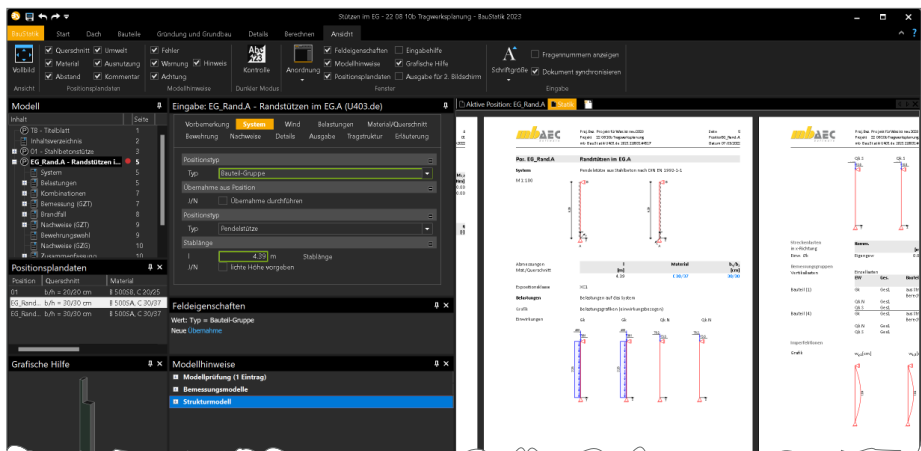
Stützen im EG - 22 08 10b Tragwerksplanung - BauStatik 2023

BauStatik Start Dach Bauteile Gründung und Grundbau Details Berechnen Ansicht

Vollbild
Querschnitt Umwelt Material Ausnutzung Abstand Kommentar
Positionsplandaten
Fehler Warnung Hinweis Achtung
Modellhinweise
Kontrolle
Dunkler Modus
Anordnung
Feldeigenschaften Eingabehilfe Modellhinweise Grafische Hilfe Positionsplandaten Ausgabe für 2. Bildschirm
Fenster
Schriftgröße
Fragenummern anzeigen Dokument synchronisieren
Eingabe
Ansicht

Modell
Inhalt Seite
TB - Titelblatt 1
Inhaltsverzeichnis 2
01 - Stahlbetonstütze 3
EG_Rand.A - Randstützen i... 5
System 5
Belastungen 5
Kombinationen 7
Bemessung (GZT) 7
Brandfall 8
Nachweise (GZT) 9
Bewehrungswahl 9
Nachweise (GZS) 10
Zusammenfassung 10

Positionsplandaten
Position Querschnitt Material
01 b/h = 20/20 cm B 500SB, C 20/25
EG_Rand... b/h = 30/30 cm B 500SA, C 30/37
EG_Rand... b/h = 30/30 cm B 500SA, C 30/37

Grafische Hilfe

Eingabe: EG_Rand.A - Randstützen im EG.A (U403.de)
Vorbemerkung System Wind Belastungen Material/Querschnitt
Bewehrung Nachweise Details Ausgabe Tragstruktur Erläuterung

Positionstyp
Typ Bauteil-Gruppe
Übernahme aus Position
J/N Übernahme durchführen
Positionstyp
Typ Pendelstütze
Stablänge
l 4.39 m Stablänge
J/N lichte Höhe vorgeben

Feldeigenschaften
Wert: Typ = Bauteil-Gruppe
Neue Übernahme

Modellhinweise
Modellprüfung (1 Eintrag)
Bemessungsmodelle
Strukturmodell

Aktive Position: EG_Rand.A Statik

mb AEC
Pos. EG_Rand.A Randstützen im EG.A
System Pendelstütze aus Stahlbeton nach DIN EN 1992-1-1
M 1:100
Abmessungen Mat./Querschnitt
4.39 C 30/37 30/30
Expositionsklasse XC1
Belastungen Belastungen auf das System
Grafik Belastungsgrafiken (Einwirkungsbezogen)
Einwirkungen Gk Qk.N Qk.S

mb AEC
Gk.1 Gk.1
Streckenlasten
Bemessungsgruppen
Bauteil (1)
Bauteil (4)
Imperfektionen
Grafik